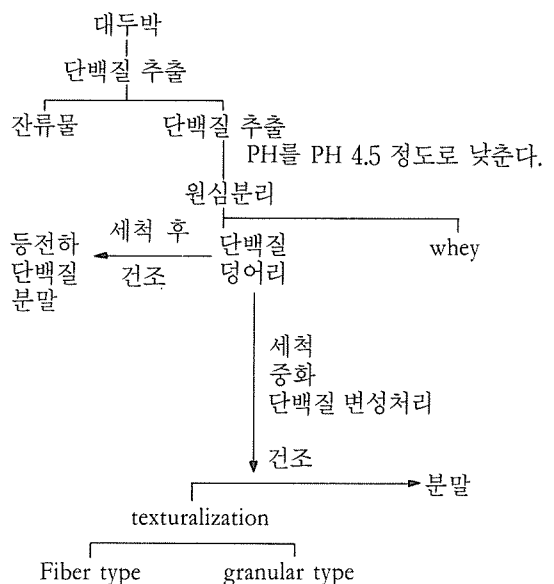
대두박

단백질 추출

잔류물

단백질 추출

PH를 PH 4.5 정도로 낮춘다.

원심분리

세척 후

건조

등전하 단백질 분말

단백질 덩어리

whey

세척
중화
단백질 변성처리

건조

분말

texturalization

Fiber type

granular type